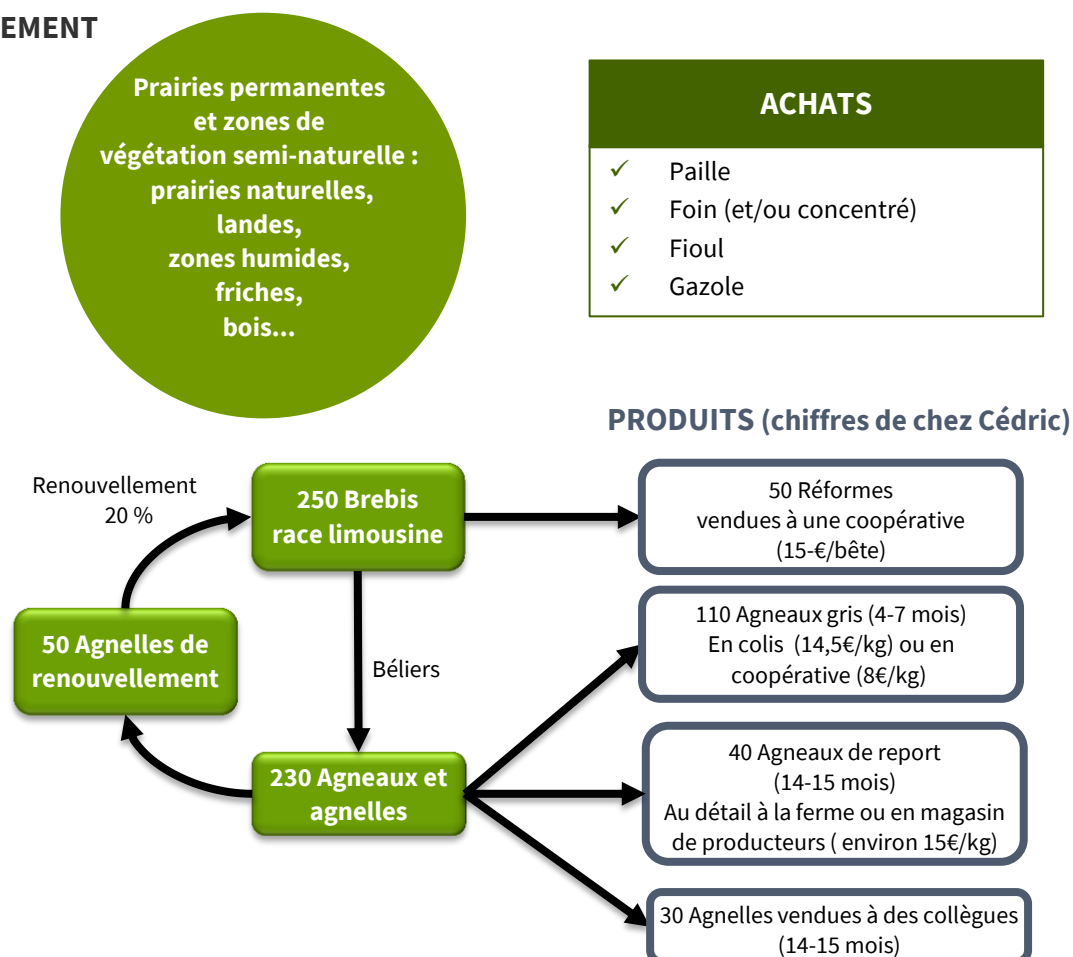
EMENT

Prairies permanentes et zones de végétation semi-naturelle : prairies naturelles, landes, zones humides, friches, bois…

ACHATS

✓ Paille
✓ Foin (et/ou concentré)
✓ Fioul
✓ Gazole

PRODUITS (chiffres de chez Cédric)

Renouvellement 20 %

250 Brebis race limousine

50 Réformes vendues à une coopérative (15-€/bête)

Béliers

50 Agnelles de renouvellement

110 Agneaux gris (4-7 mois) En colis (14,5€/kg) ou en coopérative (8€/kg)

230 Agneaux et agnelles

40 Agneaux de report (14-15 mois) Au détail à la ferme ou en magasin de producteurs ( environ 15€/kg)

30 Agnelles vendues à des collègues (14-15 mois)